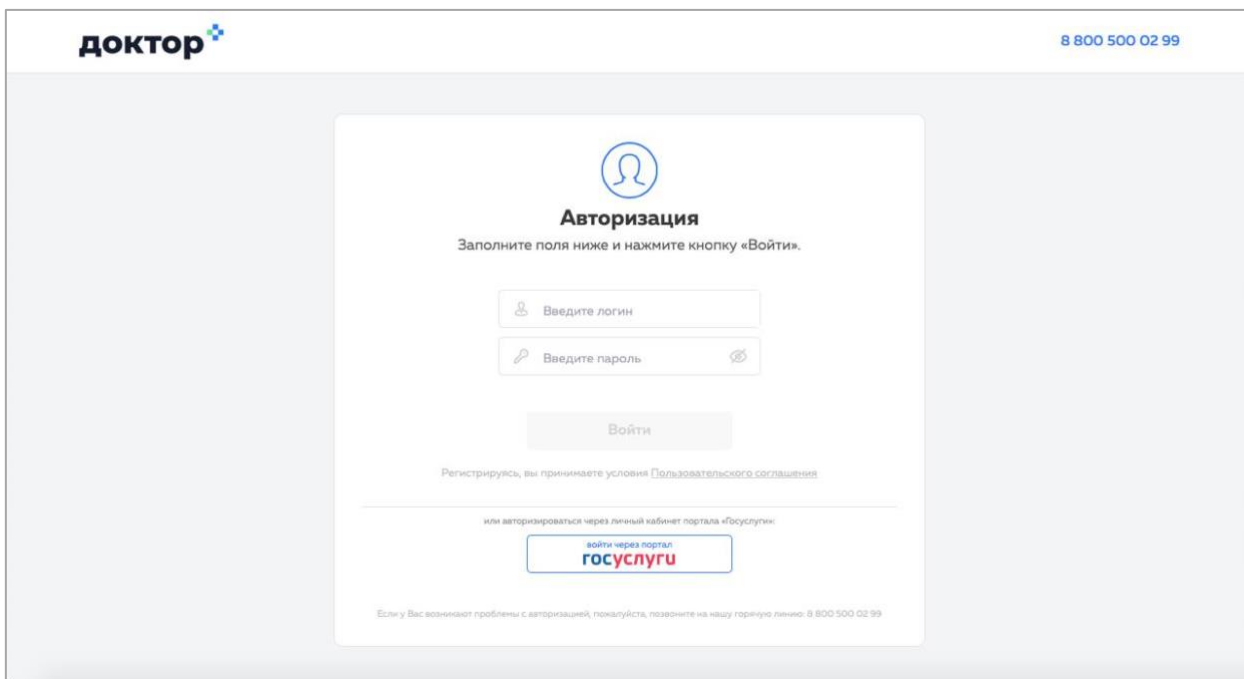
доктор

8 800 500 02 99

Авторизация

Заполните поля ниже и нажмите кнопку «Войти».

Введите логин

Введите пароль

Войти

Регистрируясь, вы принимаете условия Пользовательского соглашения

или авторизироваться через личный кабинет портала «Госуслуги»:

войти через портал
госуслуги

Если у Вас возникают проблемы с авторизацией, пожалуйста, позвоните на нашу горячую линию: 8 800 500 02 99